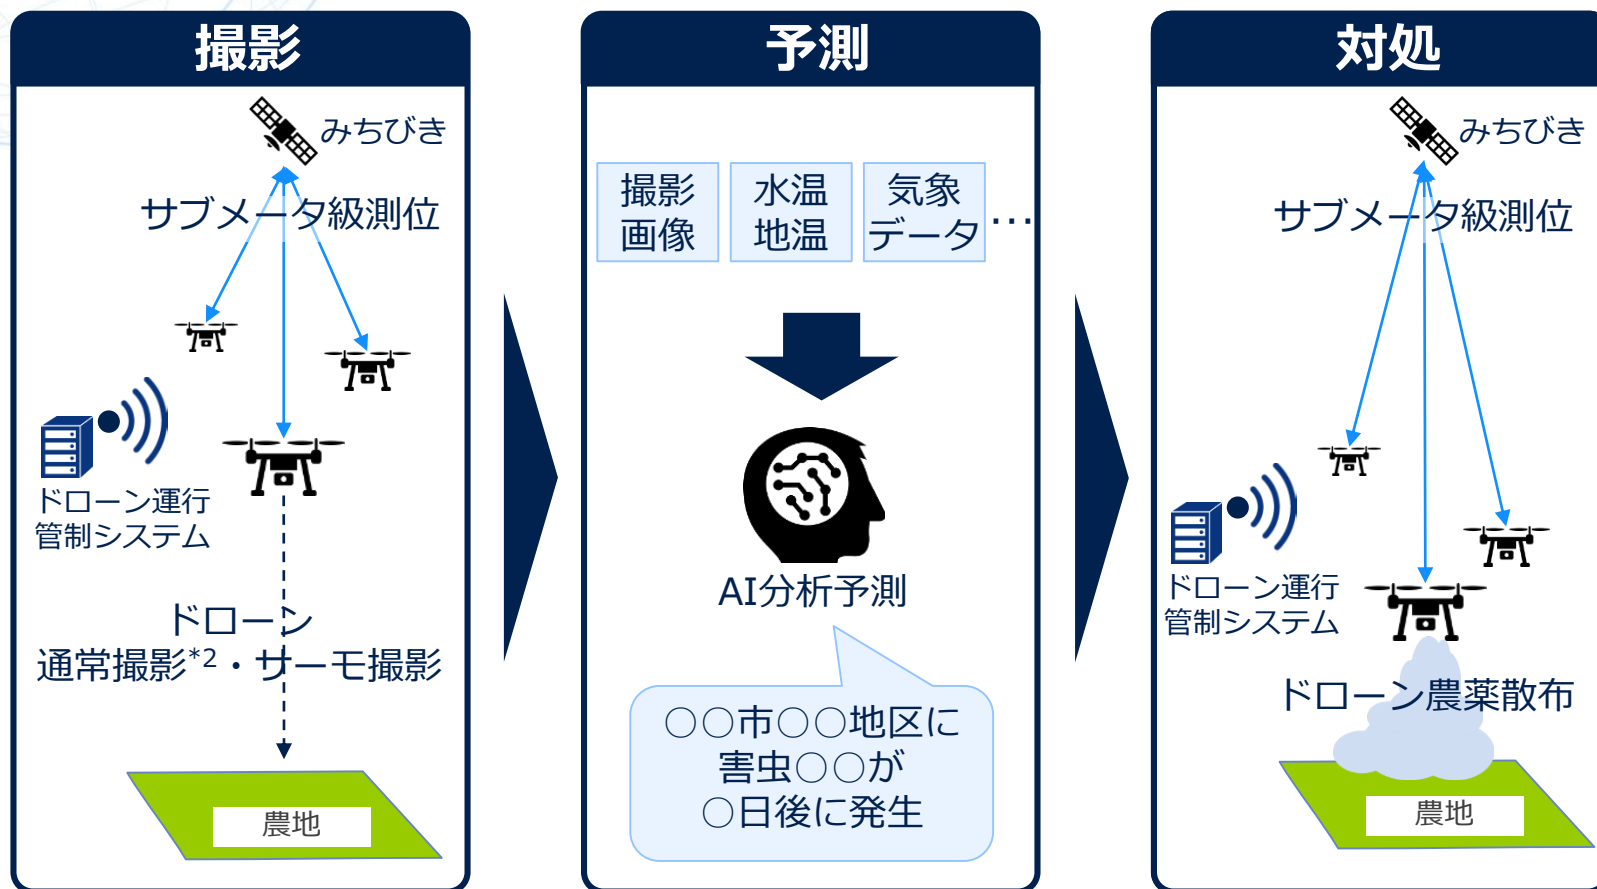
撮影

みちびき

サブメータ級測位

ドローン運行
管制システム

ドローン
通常撮影$^{*2}$・サーモ撮影

農地

予測

| 撮影画像 | 水温地温 | 気象データ |
|---|---|---|

…

AI分析予測

○○市○○地区に
害虫○○が
○日後に発生

対処

みちびき

サブメータ級測位

ドローン運行
管制システム

ドローン農薬散布

農地